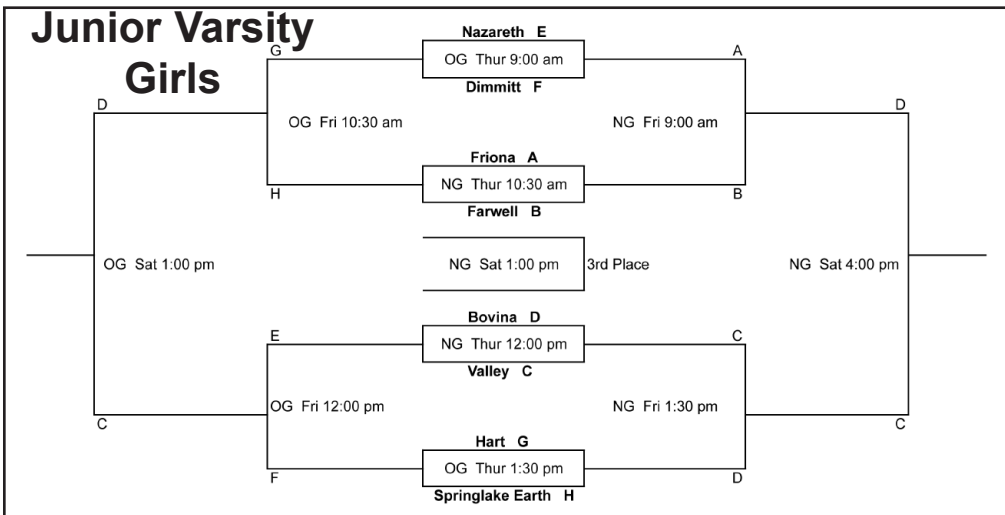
Junior Varsity Girls

Nazareth E
OG Thur 9:00 am
Dimmitt F

G
A

D
D

OG Fri 10:30 am
NG Fri 9:00 am

Friona A
NG Thur 10:30 am
Farwell B

H
B

OG Sat 1:00 pm
NG Sat 1:00 pm
3rd Place
NG Sat 4:00 pm

Bovina D
NG Thur 12:00 pm
Valley C

E
C

OG Fri 12:00 pm
NG Fri 1:30 pm

C
C

Hart G
OG Thur 1:30 pm
Springlake Earth H

F
D